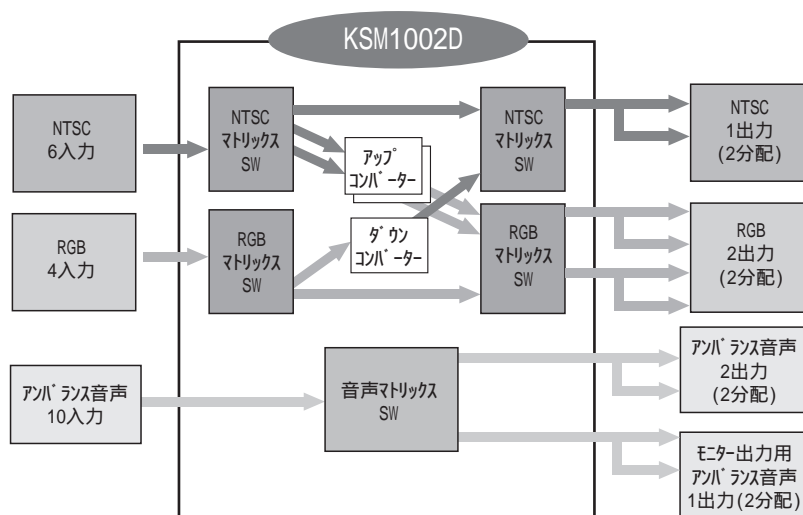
KSM1002D

NTSC
6入力

RGB
4入力

アンバランス音声
10入力

NTSC
マトリックス
SW

RGB
マトリックス
SW

アップ
コンバーター

ダウン
コンバーター

NTSC
マトリックス
SW

RGB
マトリックス
SW

音声マトリックス
SW

NTSC
1出力
(2分配)

RGB
2出力
(2分配)

アンバランス音声
2出力
(2分配)

モニター出力用
アンバランス音声
1出力(2分配)